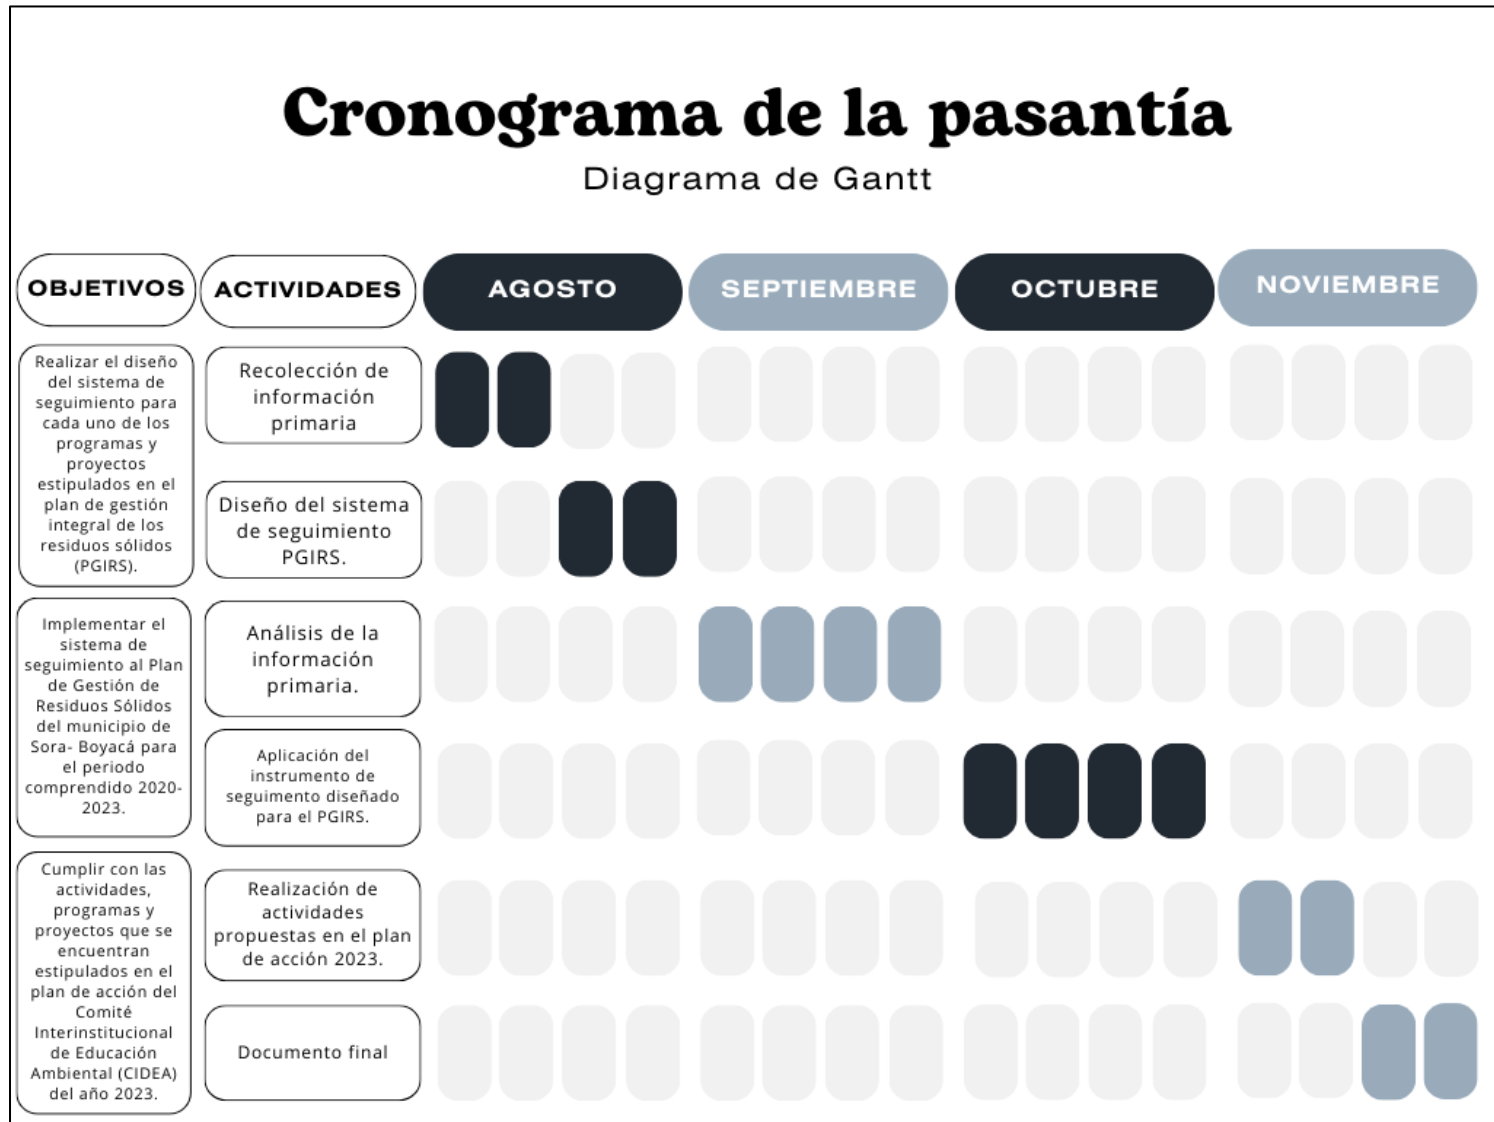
Cronograma de la pasantía

Diagrama de Gantt

OBJETIVOS

ACTIVIDADES

AGOSTO

SEPTIEMBRE

OCTUBRE

NOVIEMBRE

Realizar el diseño del sistema de seguimiento para cada uno de los programas y proyectos estipulados en el plan de gestión integral de los residuos sólidos (PGIRS).

Recolección de información primaria

Diseño del sistema de seguimiento PGIRS.

Implementar el sistema de seguimiento al Plan de Gestión de Residuos Sólidos del municipio de Sora- Boyacá para el periodo comprendido 2020-2023.

Análisis de la información primaria.

Aplicación del instrumento de seguimiento diseñado para el PGIRS.

Cumplir con las actividades, programas y proyectos que se encuentran estipulados en el plan de acción del Comité Interinstitucional de Educación Ambiental (CIDEA) del año 2023.

Realización de actividades propuestas en el plan de acción 2023.

Documento final